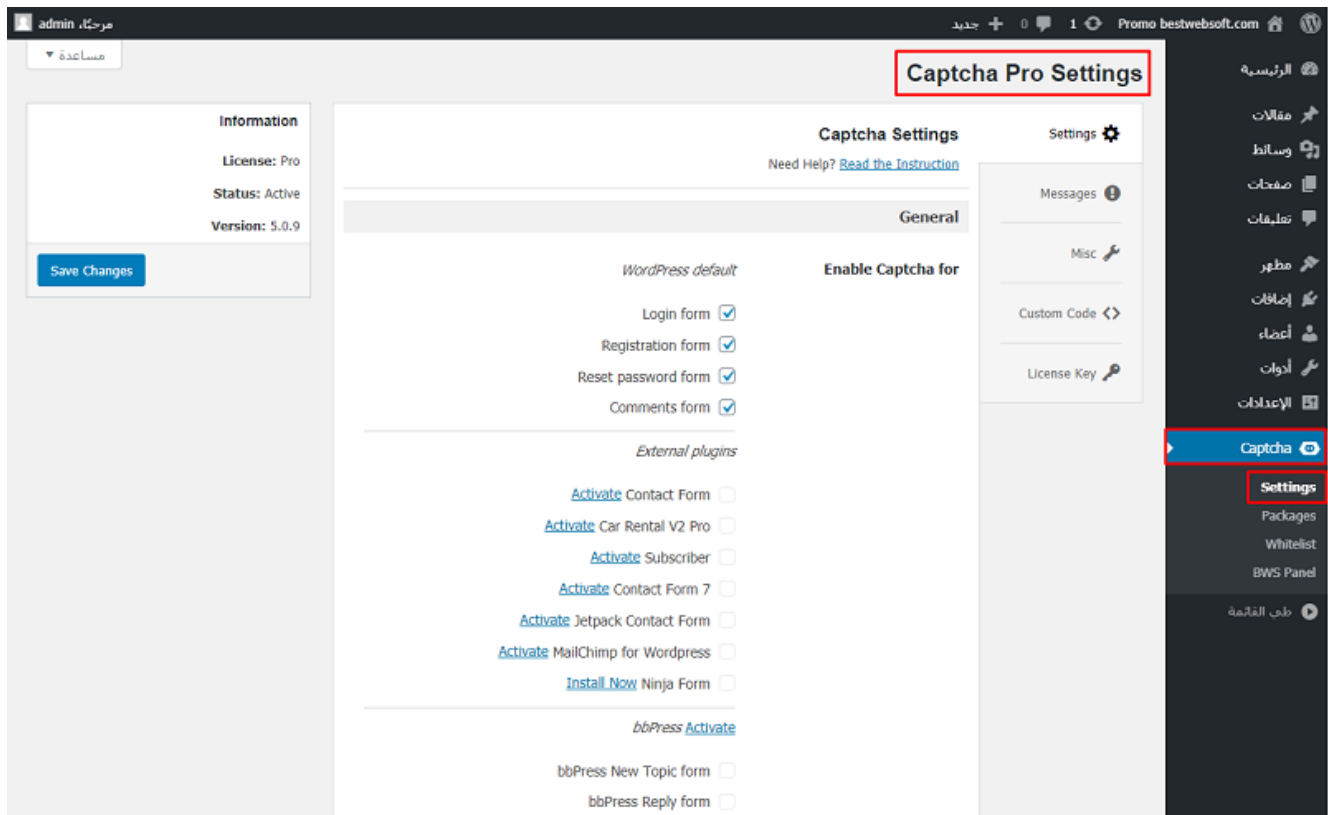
Promo bestwebsoft.com 1 0 جديد
مرحبًا، admin
مساعدة ▾

الرئيسية
مقالات
وسائط
صفحات
تعليقات
مظهر
إضافات
أعضاء
أدوات
الإعدادات
Captcha
Settings
Packages
Whitelist
BWS Panel
طي القائمة

Captcha Pro Settings

Settings
Messages
Misc
Custom Code
License Key

Captcha Settings
Need Help? Read the Instruction

General

Enable Captcha for

WordPress default
Login form
Registration form
Reset password form
Comments form

External plugins
Activate Contact Form
Activate Car Rental V2 Pro
Activate Subscriber
Activate Contact Form 7
Activate Jetpack Contact Form
Activate MailChimp for Wordpress
Install Now Ninja Form

bbPress Activate
bbPress New Topic form
bbPress Reply form

Information
License: Pro
Status: Active
Version: 5.0.9
Save Changes